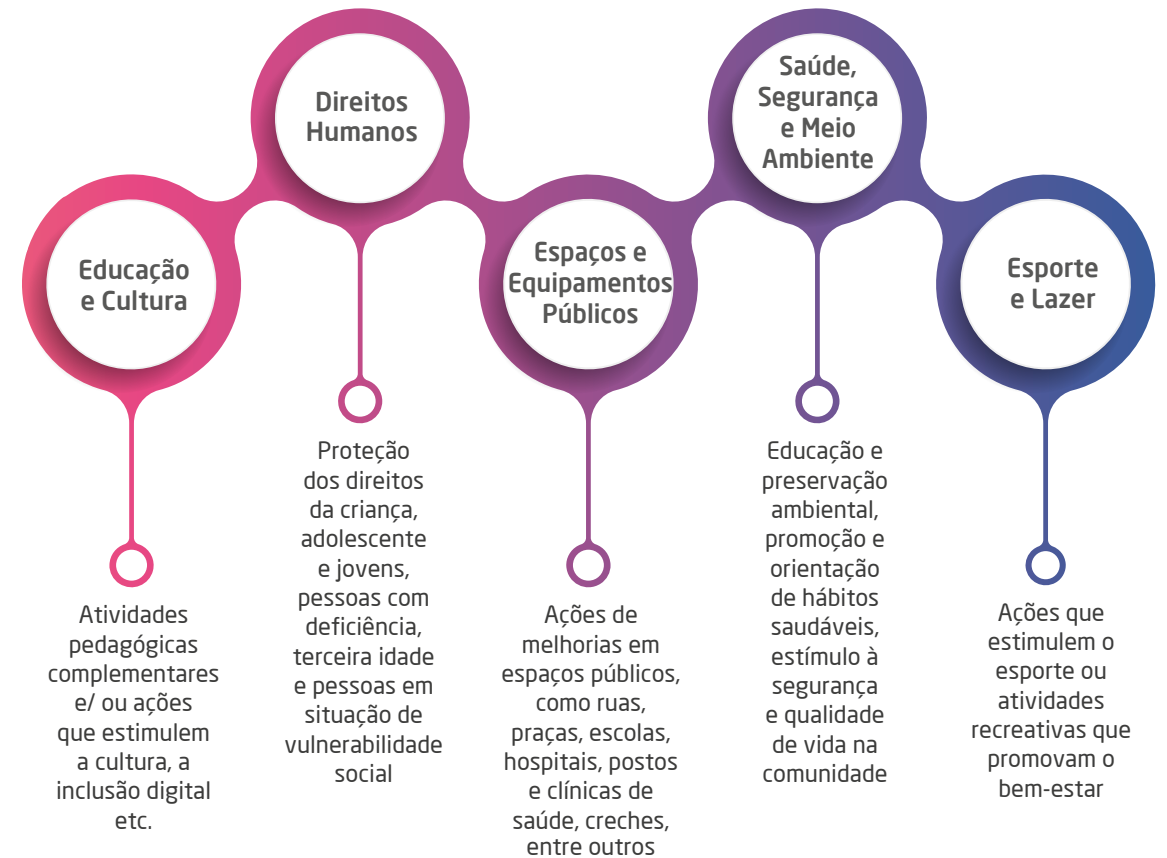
Educação e Cultura

Atividades pedagógicas complementares e/ ou ações que estimulem a cultura, a inclusão digital etc.

Direitos Humanos

Proteção dos direitos da criança, adolescente e jovens, pessoas com deficiência, terceira idade e pessoas em situação de vulnerabilidade social

Espaços e Equipamentos Públicos

Ações de melhorias em espaços públicos, como ruas, praças, escolas, hospitais, postos e clínicas de saúde, creches, entre outros

Saúde, Segurança e Meio Ambiente

Educação e preservação ambiental, promoção e orientação de hábitos saudáveis, estímulo à segurança e qualidade de vida na comunidade

Esporte e Lazer

Ações que estimulem o esporte ou atividades recreativas que promovam o bem-estar